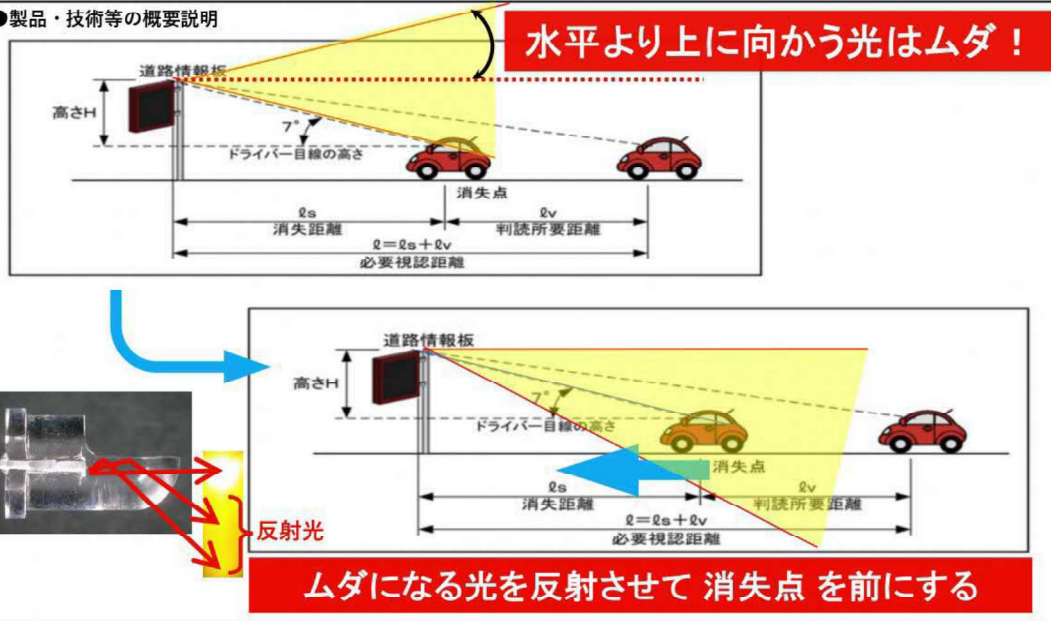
●製品・技術等の概要説明

水平より上に向かう光はムダ！

道路情報板

高さH

7°

ドライバー目線の高さ

消失点

ℓs
消失距離

ℓv
判読所要距離

ℓ＝ℓs＋ℓv
必要視認距離

道路情報板

高さH

7°

ドライバー目線の高さ

消失点

ℓs
消失距離

ℓv
判読所要距離

ℓ＝ℓs＋ℓv
必要視認距離

反射光

ムダになる光を反射させて 消失点 を前にする